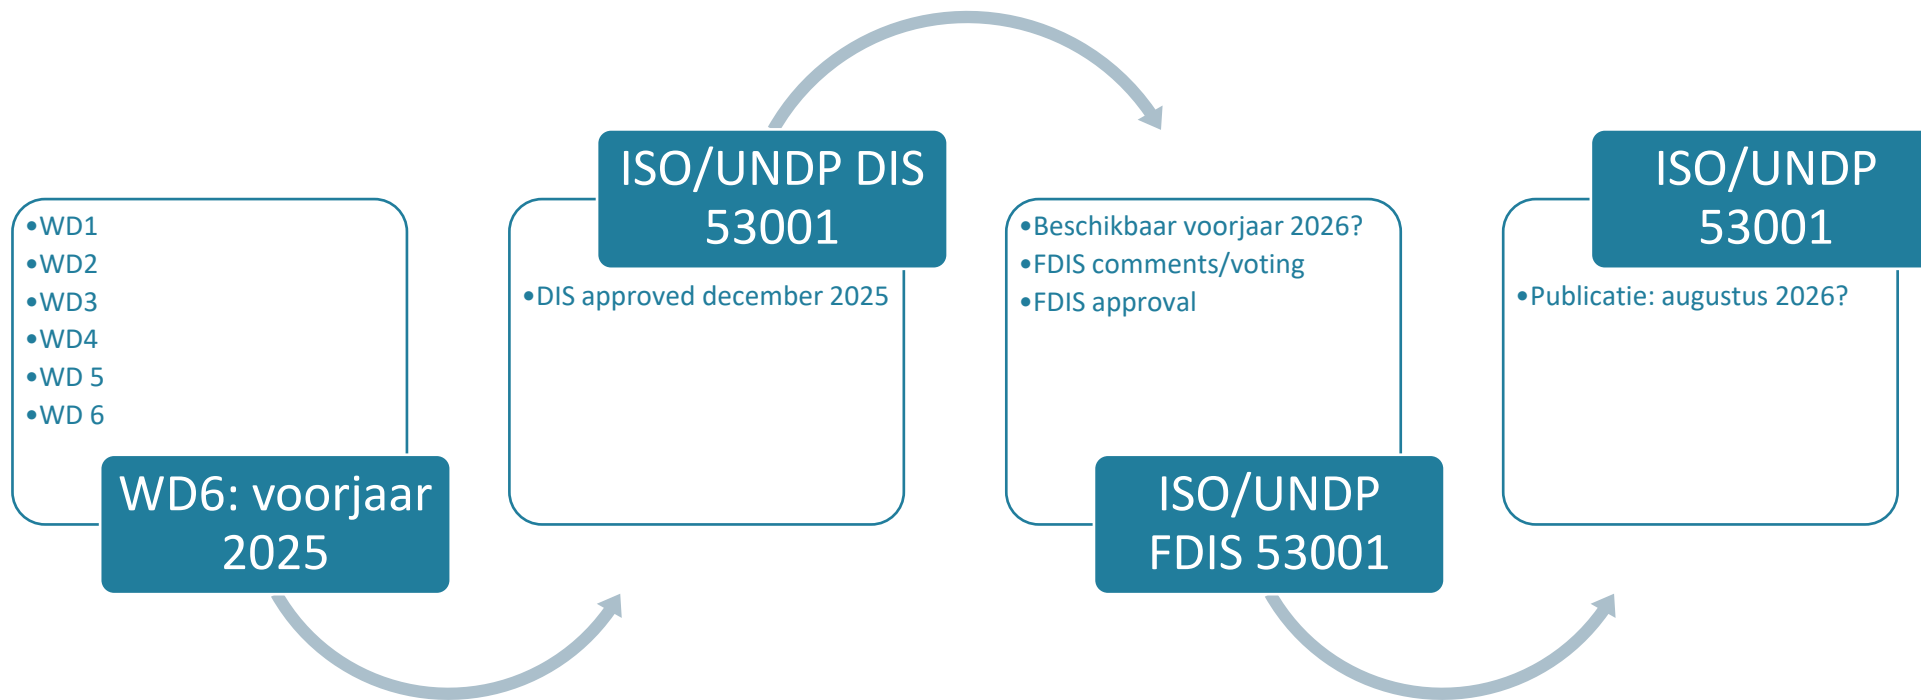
• WD1
• WD2
• WD3
• WD4
• WD 5
• WD 6

WD6: voorjaar 2025

ISO/UNDP DIS 53001

• DIS approved december 2025

• Beschikbaar voorjaar 2026?
• FDIS comments/voting
• FDIS approval

ISO/UNDP FDIS 53001

ISO/UNDP 53001

• Publicatie: augustus 2026?